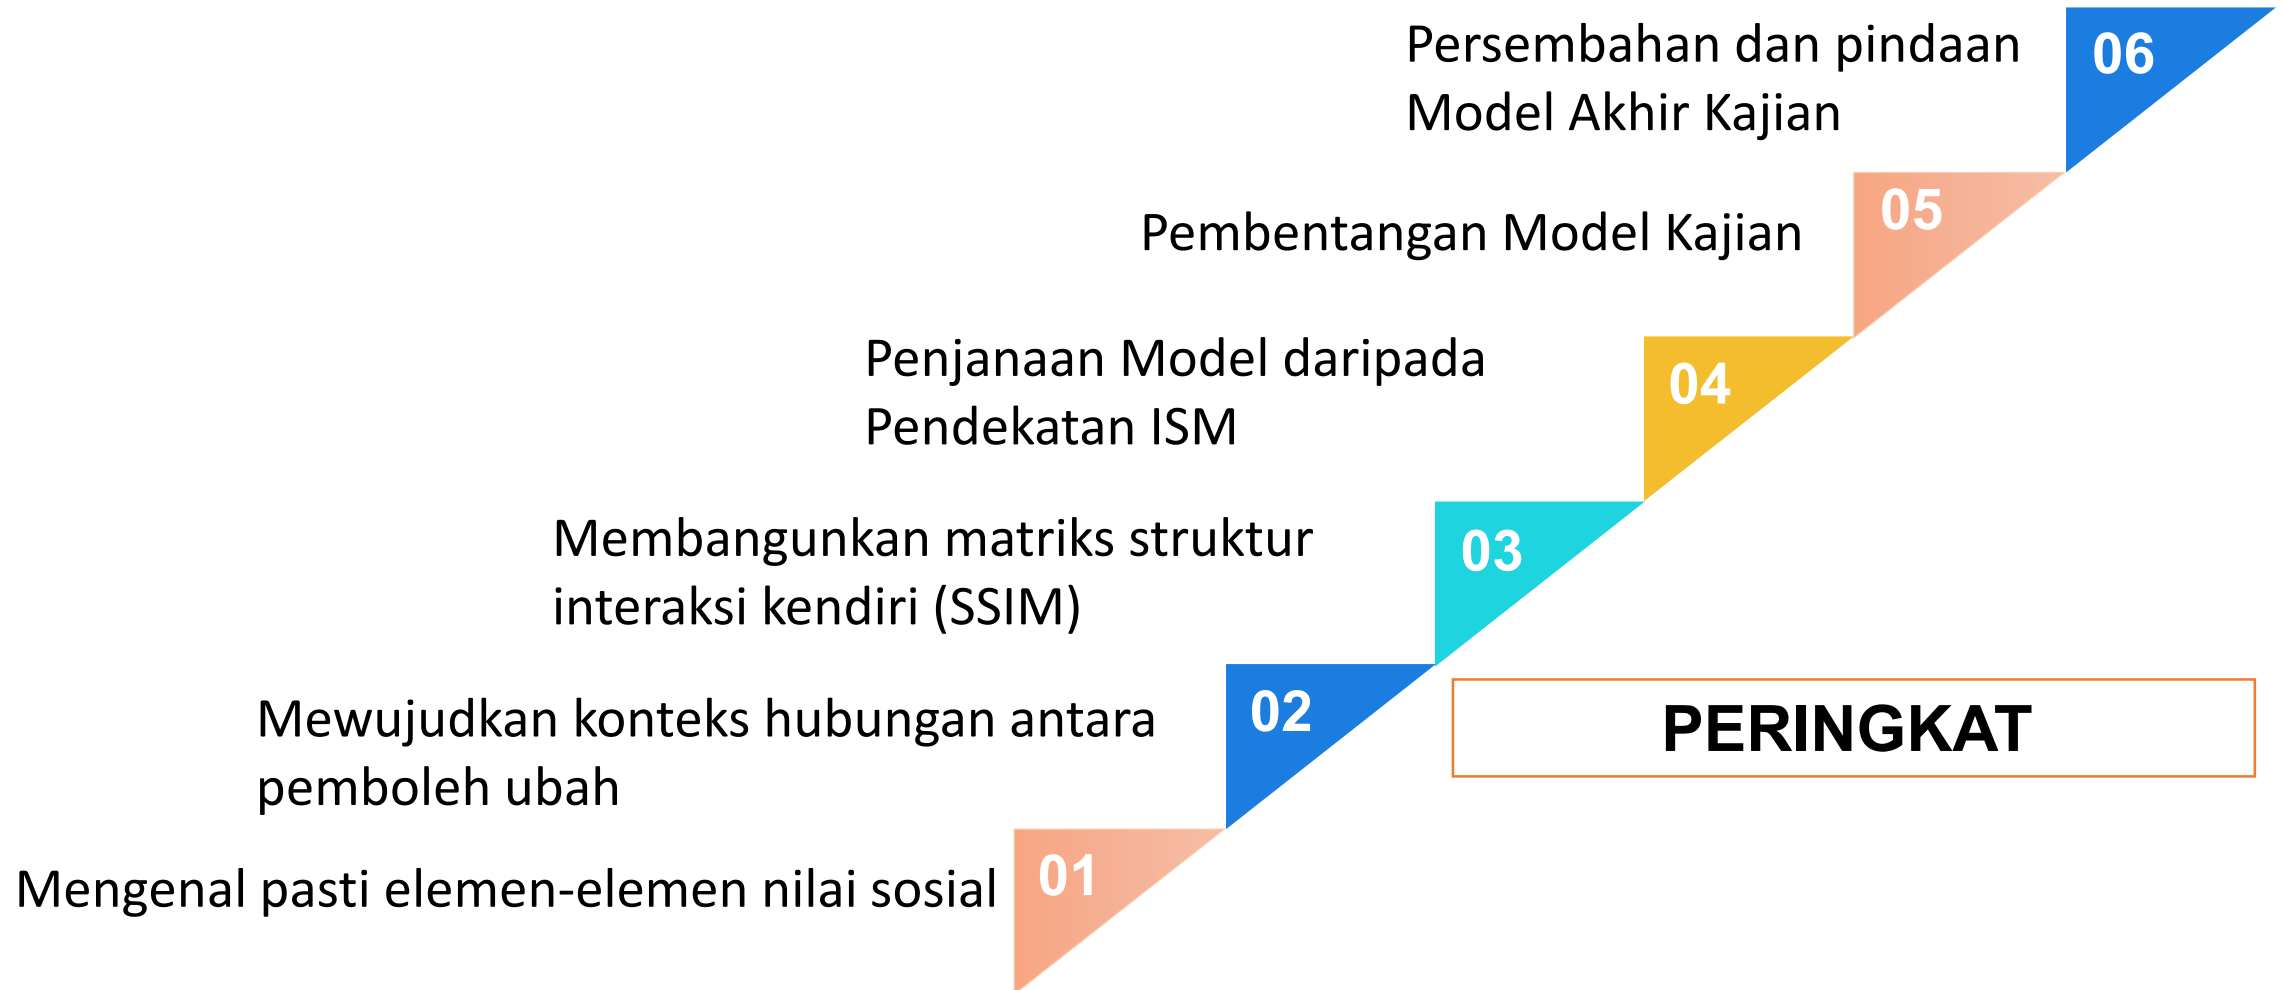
06
Persembahan dan pindaan Model Akhir Kajian

05
Pembentangan Model Kajian

04
Penjanaan Model daripada Pendekatan ISM

03
Membangunkan matriks struktur interaksi kendiri (SSIM)

02
Mewujudkan konteks hubungan antara pemboleh ubah

01
Mengenal pasti elemen-elemen nilai sosial

PERINGKAT